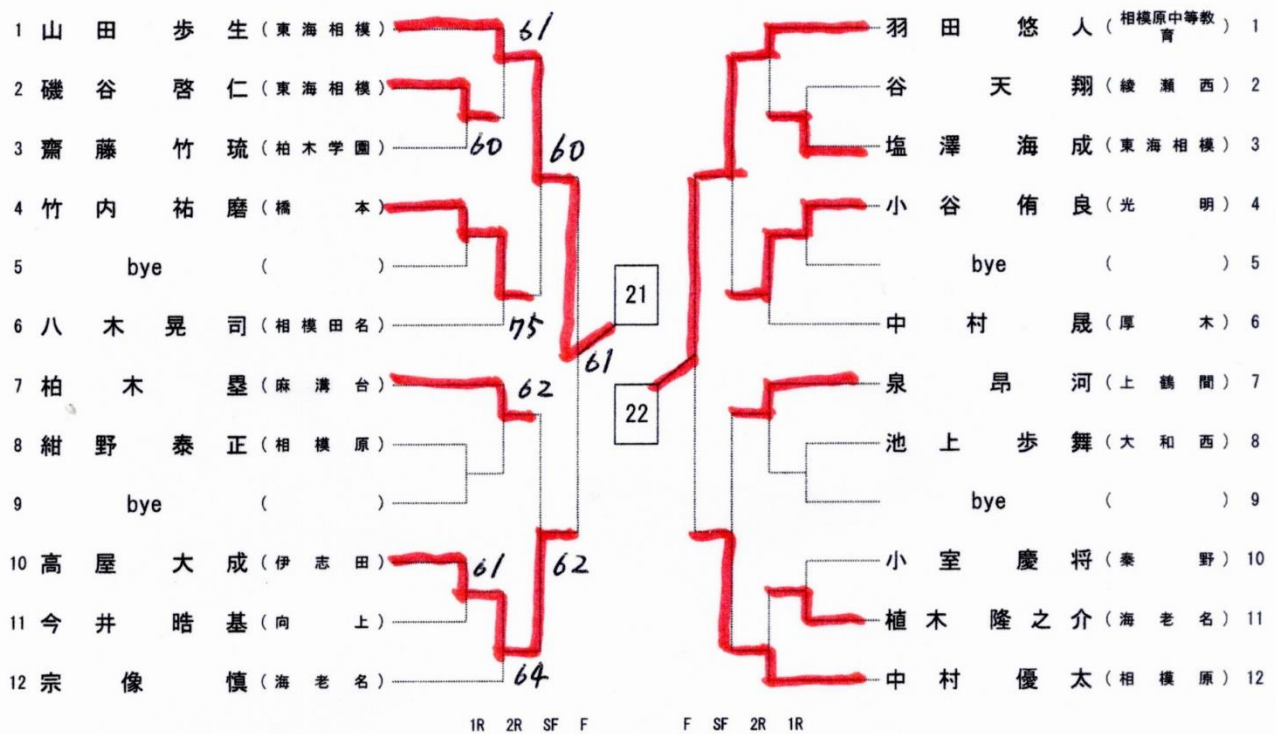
1 山田 歩生（東海相模）
2 磯谷 啓仁（東海相模）
3 齋藤 竹琉（柏木学園）
4 竹内 祐磨（橋本）
5 bye（ ）
6 八木 晃司（相模田名）
7 柏木 塁（麻溝台）
8 紺野 泰正（相模原）
9 bye（ ）
10 高屋 大成（伊志田）
11 今井 晧基（向上）
12 宗像 慎（海老名）

61
60
60
75
61
62
61
62
64

21
22

羽田 悠人（相模原中等教育）1
谷 天翔（綾瀬西）2
塩澤 海成（東海相模）3
小谷 侑良（光明）4
bye（ ）5
中村 晟（厚木）6
泉 昂河（上鶴間）7
池上 歩舞（大和西）8
bye（ ）9
小室 慶将（秦野）10
植木 隆之介（海老名）11
中村 優太（相模原）12

1R 2R SF F F SF 2R 1R